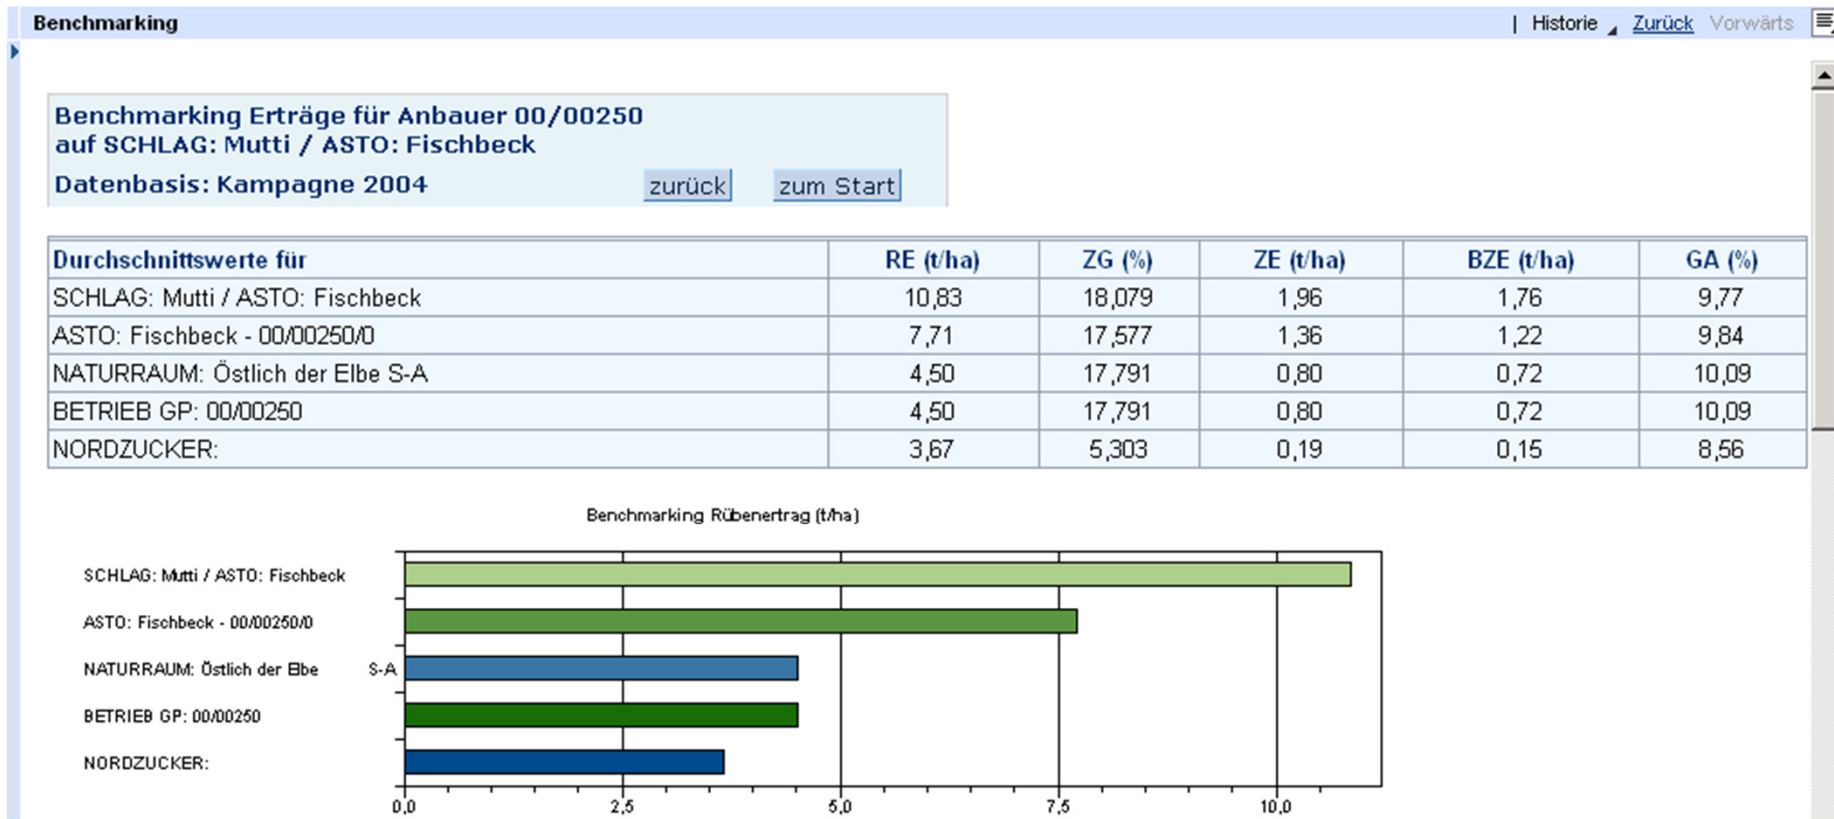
Benchmarking | Historie Zurück Vorwärts

Benchmarking Erträge für Anbauer 00/00250
auf SCHLAG: Mutti / ASTO: Fischbeck
Datenbasis: Kampagne 2004

zurück zum Start

| Durchschnittswerte für | RE (t/ha) | ZG (%) | ZE (t/ha) | BZE (t/ha) | GA (%) |
|---|---|---|---|---|---|
| SCHLAG: Mutti / ASTO: Fischbeck | 10,83 | 18,079 | 1,96 | 1,76 | 9,77 |
| ASTO: Fischbeck - 00/00250/0 | 7,71 | 17,577 | 1,36 | 1,22 | 9,84 |
| NATURRAUM: Östlich der Elbe S-A | 4,50 | 17,791 | 0,80 | 0,72 | 10,09 |
| BETRIEB GP: 00/00250 | 4,50 | 17,791 | 0,80 | 0,72 | 10,09 |
| NORDZUCKER: | 3,67 | 5,303 | 0,19 | 0,15 | 8,56 |

Benchmarking Rübenertrag (t/ha)

SCHLAG: Mutti / ASTO: Fischbeck
ASTO: Fischbeck - 00/00250/0
NATURRAUM: Östlich der Elbe S-A
BETRIEB GP: 00/00250
NORDZUCKER:

0,0 2,5 5,0 7,5 10,0